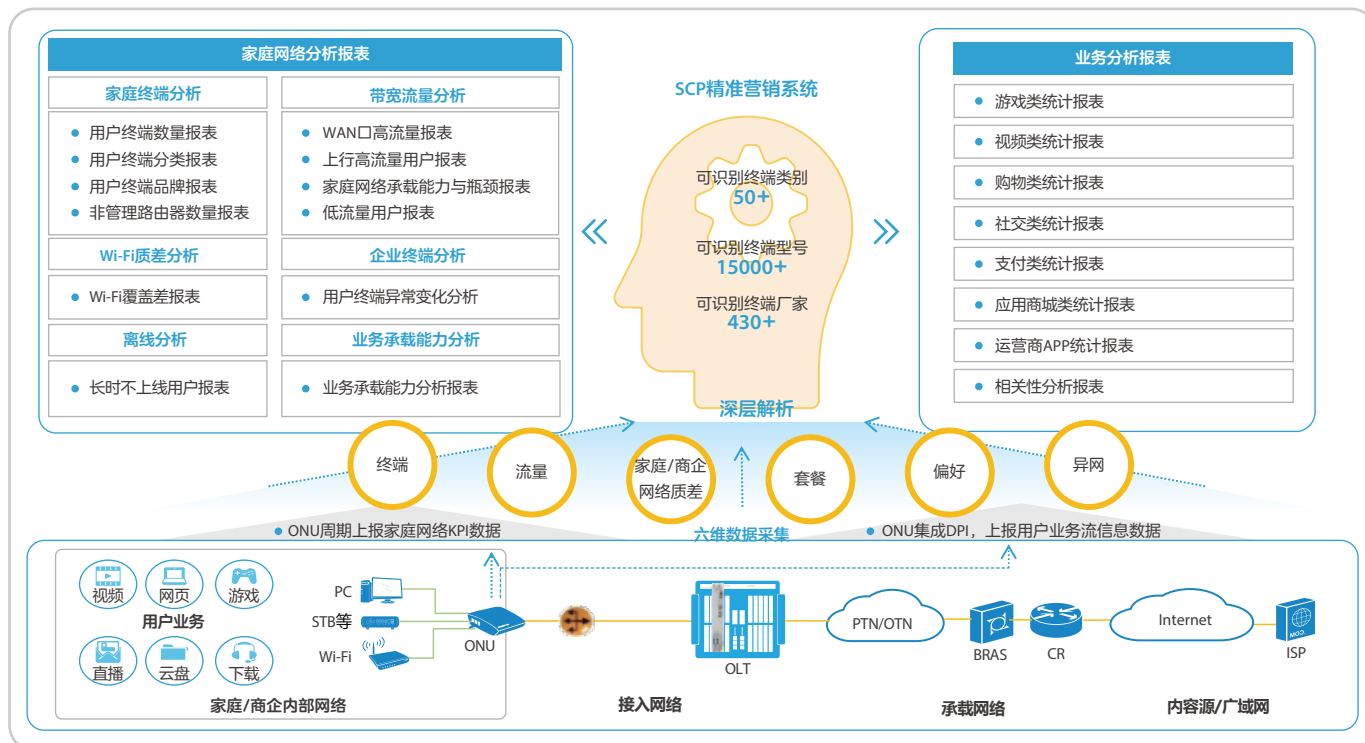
家庭网络分析报表

家庭终端分析
- 用户终端数量报表
- 用户终端分类报表
- 用户终端品牌报表
- 非管理路由器数量报表

带宽流量分析
- WAN口高流量报表
- 上行高流量用户报表
- 家庭网络承载能力与瓶颈报表
- 低流量用户报表

Wi-Fi质差分析
- Wi-Fi覆盖差报表

企业终端分析
- 用户终端异常变化分析

离线分析
- 长时不上线用户报表

业务承载能力分析
- 业务承载能力分析报表

SCP精准营销系统

可识别终端类别
50+
可识别终端型号
15000+
可识别终端厂家
430+

深层解析

业务分析报表
- 游戏类统计报表
- 视频类统计报表
- 购物类统计报表
- 社交类统计报表
- 支付类统计报表
- 应用商城类统计报表
- 运营商APP统计报表
- 相关性分析报表

终端
流量
家庭/商企网络质差
套餐
偏好
异网

ONU周期上报家庭网络KPI数据
六维数据采集
ONU集成DPI，上报用户业务流信息数据

视频
网页
游戏
用户业务
直播
云盘
下载
PC
STB等
Wi-Fi
ONU
家庭/商企内部网络
接入网络
OLT
PTN/OTN
BRAS
CR
承载网络
Internet
ISP
内容源/广域网